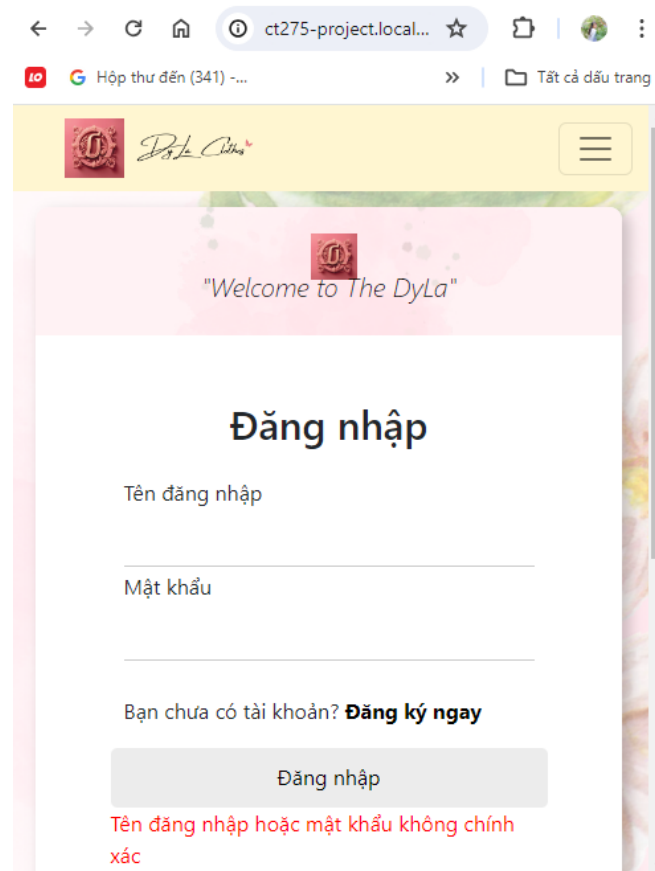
ct275-project.local...

Hộp thư đến (341) -...

Tất cả dấu trang

DyLa Clothes

"Welcome to The DyLa"

Đăng nhập

Tên đăng nhập

Mật khẩu

Bạn chưa có tài khoản? **Đăng ký ngay**

Đăng nhập

Tên đăng nhập hoặc mật khẩu không chính xác